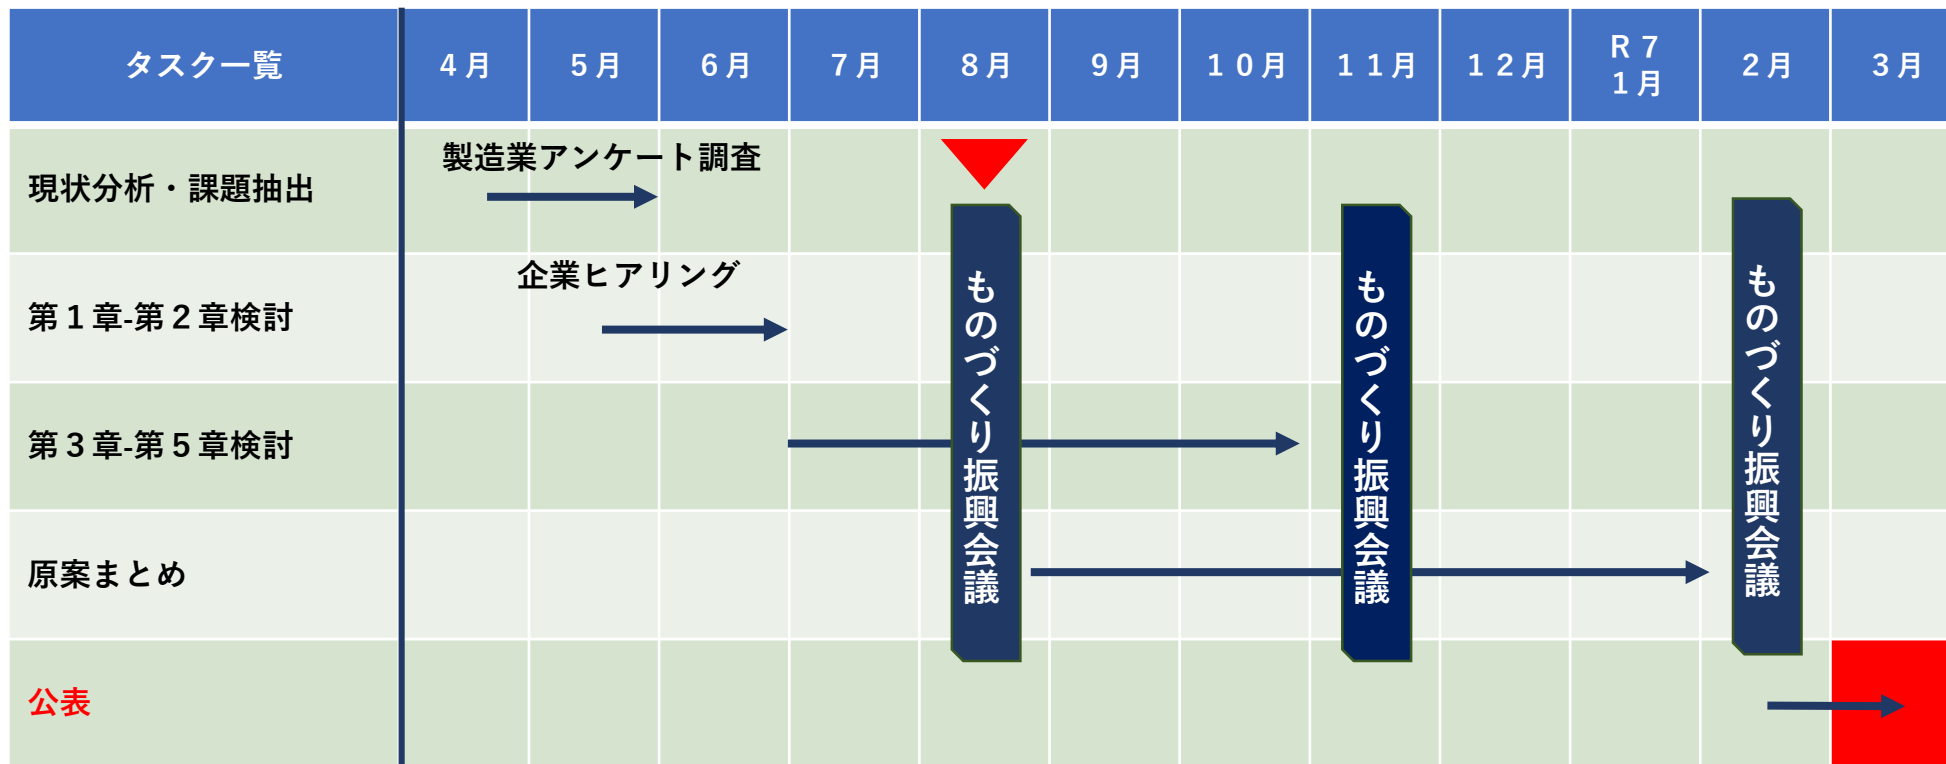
| タスク一覧 | ４月 | ５月 | ６月 | ７月 | ８月 | ９月 | １０月 | １１月 | １２月 | Ｒ７ １月 | ２月 | ３月 |
|---|---|---|---|---|---|---|---|---|---|---|---|---|
| 現状分析・課題抽出 | 製造業アンケート調査 | | | | | | | | | | | |
| 第１章-第２章検討 | | 企業ヒアリング | | | | | | | | | | |
| 第３章-第５章検討 | | | | | | | | | | | | |
| 原案まとめ | | | | | | | | | | | | |
| 公表 | | | | | | | | | | | | |

ものづくり振興会議

ものづくり振興会議

ものづくり振興会議